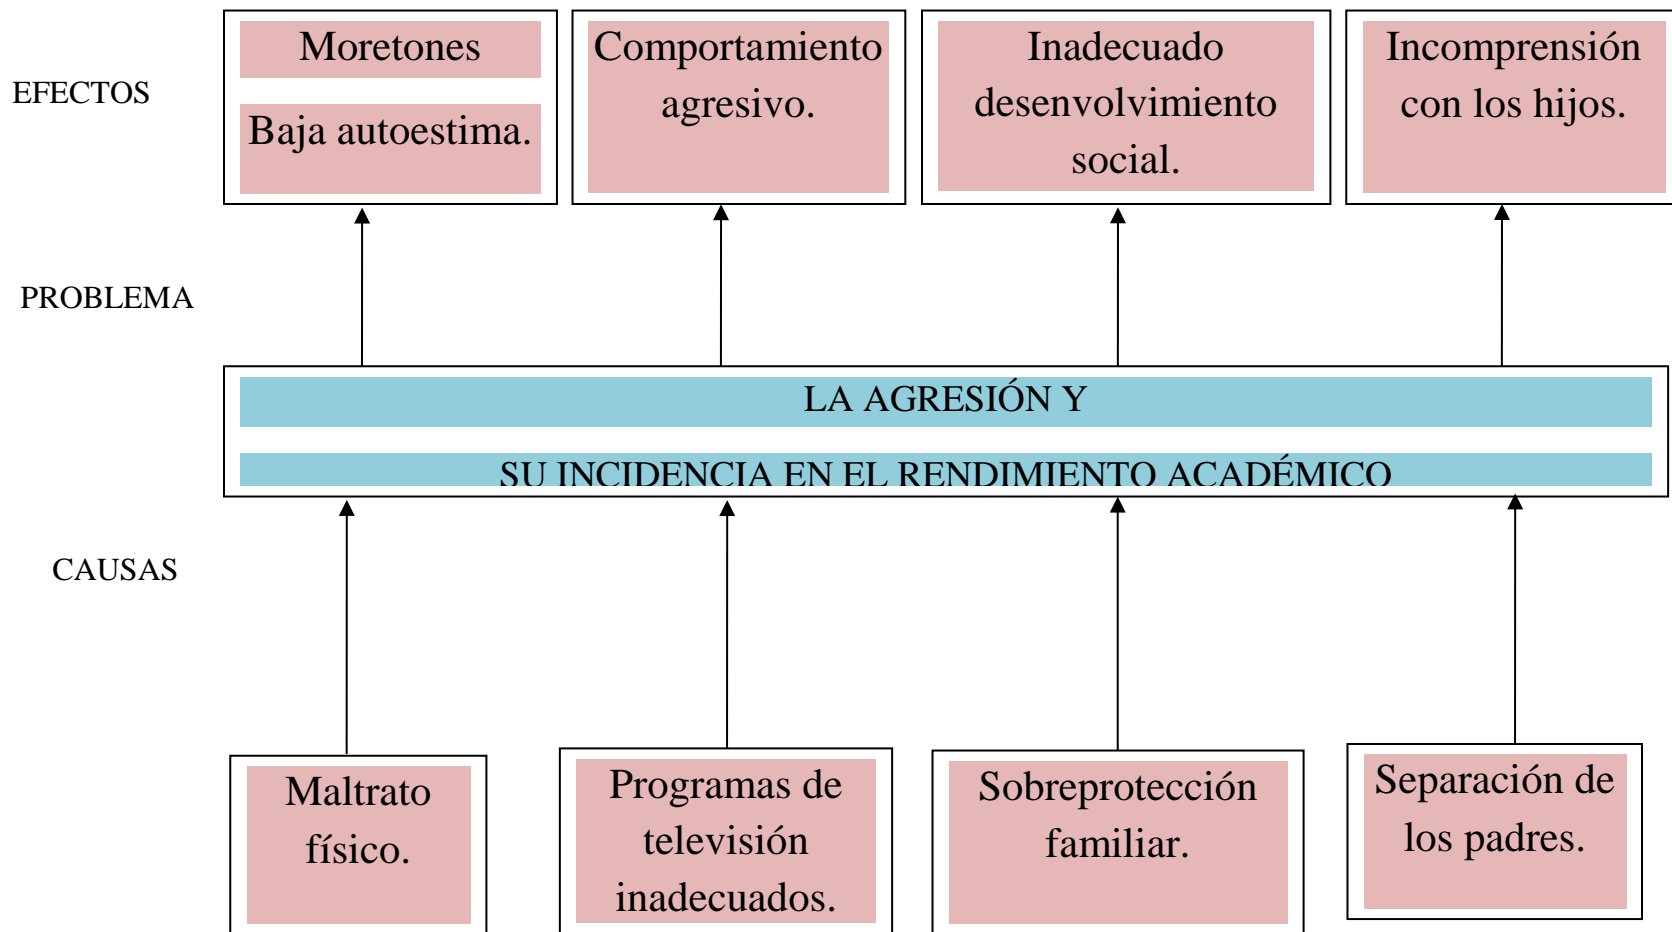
EFECTOS

Moretones

Baja autoestima.

Comportamiento agresivo.

Inadecuado desenvolvimiento social.

Incomprensión con los hijos.

PROBLEMA

LA AGRESIÓN Y

SU INCIDENCIA EN EL RENDIMIENTO ACADÉMICO

CAUSAS

Maltrato físico.

Programas de televisión inadecuados.

Sobreprotección familiar.

Separación de los padres.